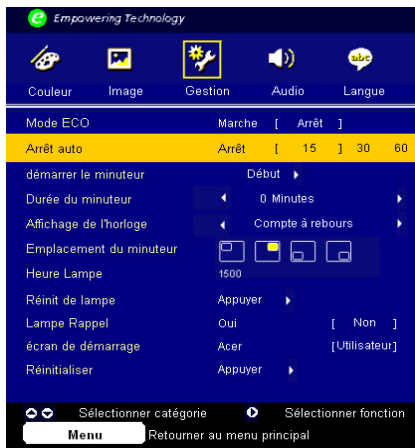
Empowering Technology

Couleur Image Gestion Audio Langue

| | |
|---|---|
| Mode ECO | Marche [ Arrêt ] |
| Arrêt auto | Arrêt [ 15 ] 30 60 |
| démarrer le minuteur | Début |
| Durée du minuteur | 0 Minutes |
| Affichage de l'horloge | Compte à rebours |
| Emplacement du minuteur | |
| Heure Lampe | 1500 |
| Réinit de lampe | Appuyer |
| Lampe Rappel | Oui [ Non ] |
| écran de démarrage | Acer [Utilisateur] |
| Réinitialiser | Appuyer |

Sélectionner catégorie Sélectionner fonction

Menu Retourner au menu principal